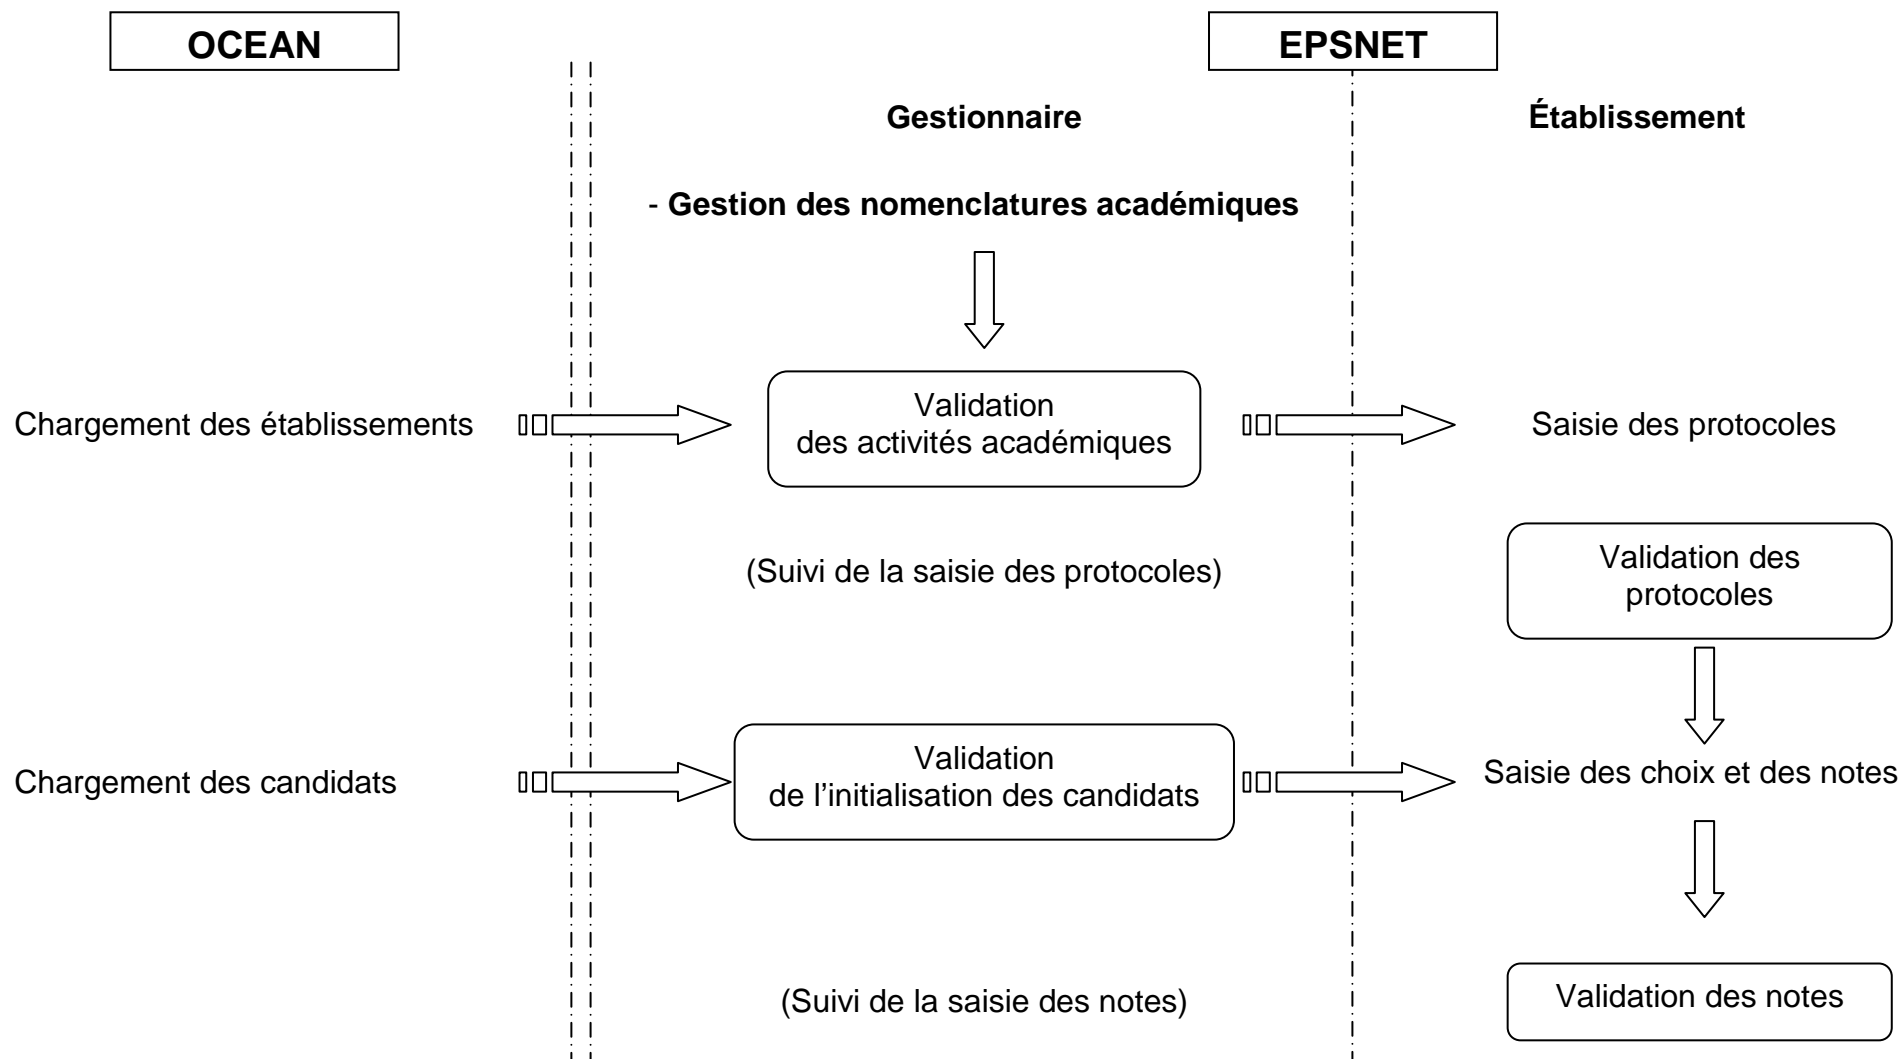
OCEAN

EPSNET

Gestionnaire

Établissement

- Gestion des nomenclatures académiques

Chargement des établissements

Validation des activités académiques

Saisie des protocoles

(Suivi de la saisie des protocoles)

Validation des protocoles

Chargement des candidats

Validation de l'initialisation des candidats

Saisie des choix et des notes

(Suivi de la saisie des notes)

Validation des notes